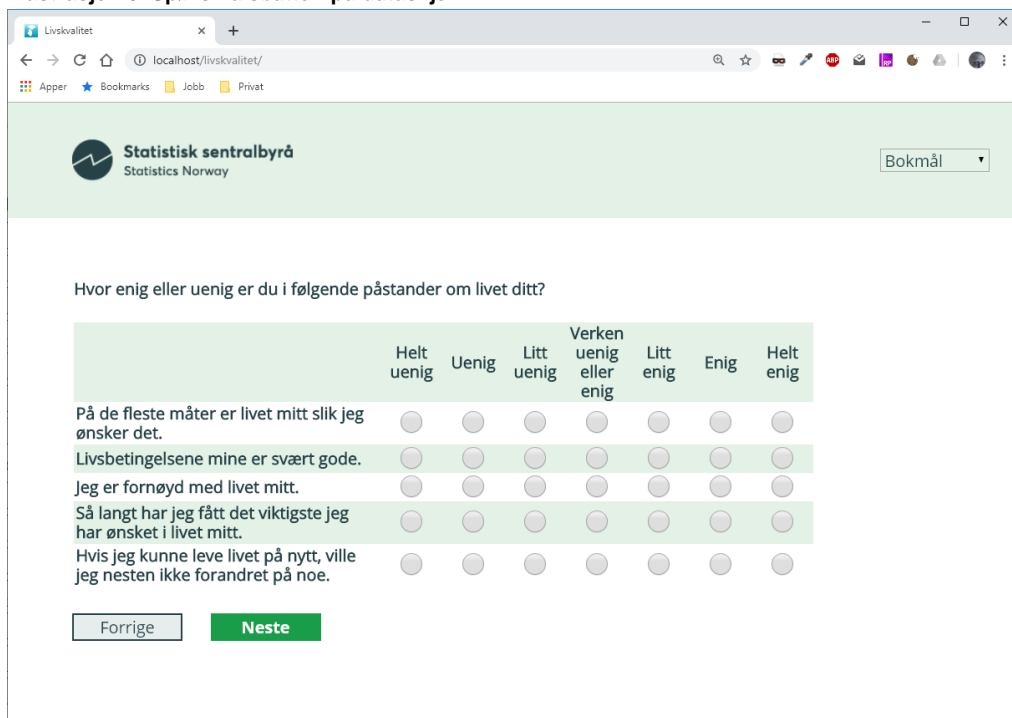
Livskvalitet

localhost/livskvalitet/

Apper Bookmarks Jobb Privat

Statistisk sentralbyrå
Statistics Norway

Bokmål

Hvor enig eller uenig er du i følgende påstander om livet ditt?

| | Helt uenig | Uenig | Litt uenig | Verken uenig eller enig | Litt enig | Enig | Helt enig |
|---|---|---|---|---|---|---|---|
| På de fleste måter er livet mitt slik jeg ønsker det. | | | | | | | |
| Livsbetingelsene mine er svært gode. | | | | | | | |
| Jeg er fornøyd med livet mitt. | | | | | | | |
| Så langt har jeg fått det viktigste jeg har ønsket i livet mitt. | | | | | | | |
| Hvis jeg kunne leve livet på nytt, ville jeg nesten ikke forandret på noe. | | | | | | | |

Forrige Neste